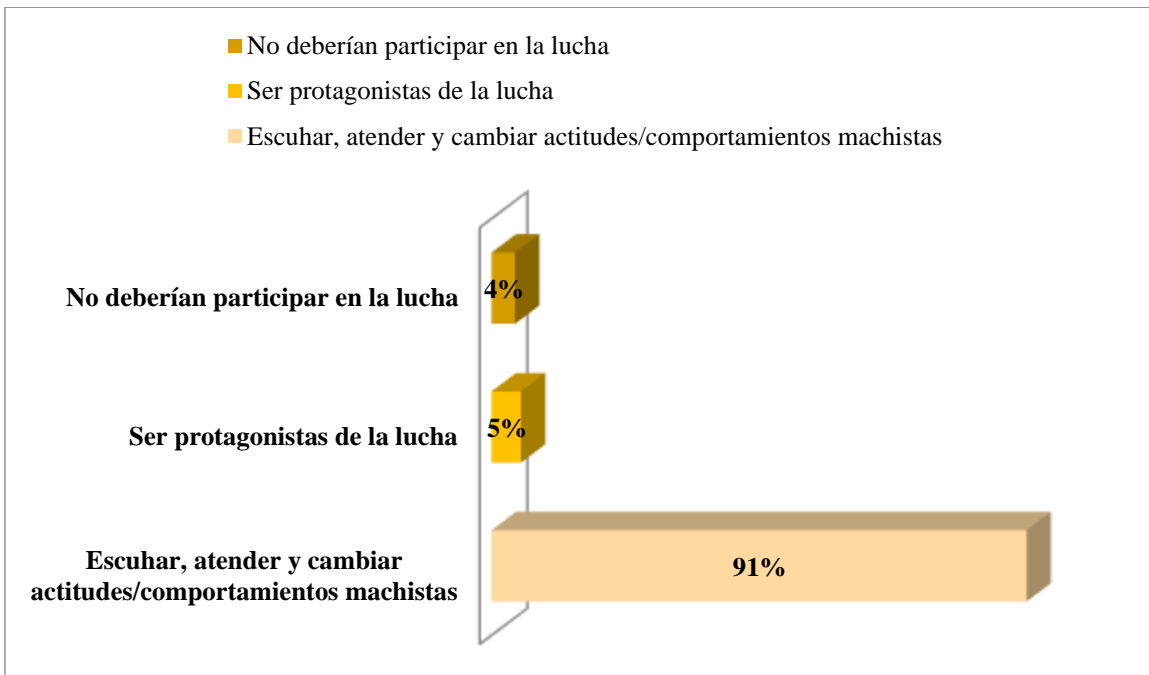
No deberían participar en la lucha
Ser protagonistas de la lucha
Escuhar, atender y cambiar actitudes/comportamientos machistas

No deberían participar en la lucha
4%

Ser protagonistas de la lucha
5%

Escuhar, atender y cambiar actitudes/comportamientos machistas
91%